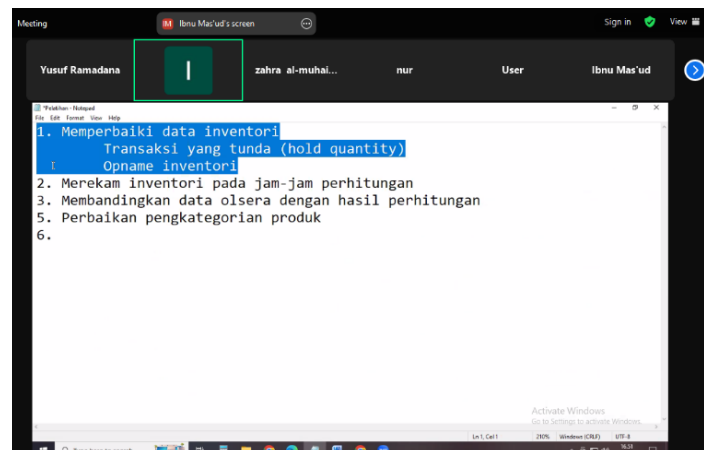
Meeting

IM Ibnu Mas'ud's screen

Sign in

View

Yusuf Ramadana

I

zahra al-muhai...

nur

User

Ibnu Mas'ud

*Pelatihan - Notepad

File Edit Format View Help

1. Memperbaiki data inventori
Transaksi yang tunda (hold quantity)
Opname inventori
2. Merekam inventori pada jam-jam perhitungan
3. Membandingkan data olsera dengan hasil perhitungan
5. Perbaikan pengkategorian produk
6.

Activate Windows
Go to Settings to activate Windows.

Ln 1, Col 1 210% Windows (CRLF) UTF-8

16:38